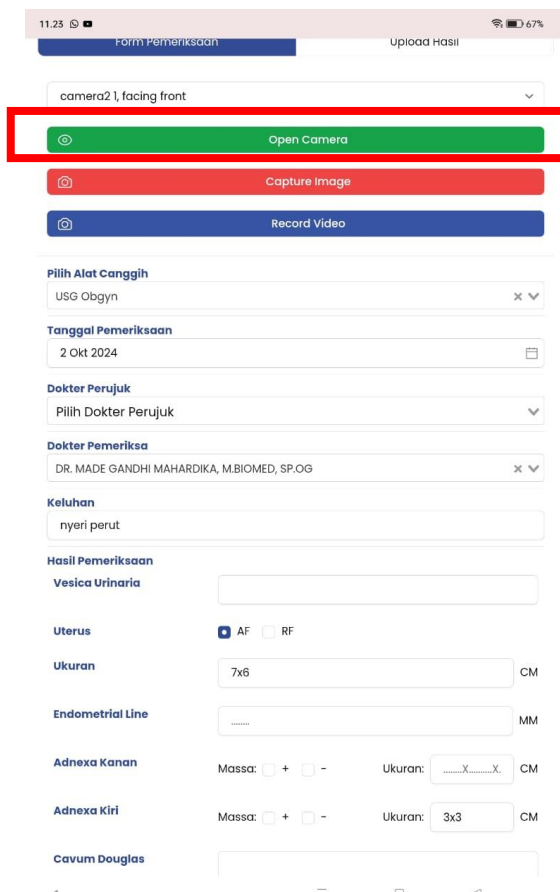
11.23 67%

Form Pemeriksaan | Upload Hasil

camera2 1, facing front

Open Camera

Capture Image

Record Video

Pilih Alat Canggih
USG Obgyn

Tanggal Pemeriksaan
2 Okt 2024

Dokter Perujuk
Pilih Dokter Perujuk

Dokter Pemeriksa
DR. MADE GANDHI MAHARDIKA, M.BIOMED, SP.OG

Keluhan
nyeri perut

Hasil Pemeriksaan

Vesica Urinaria

Uterus AF RF

Ukuran 7x6 CM

Endometrial Line ....... MM

Adnexa Kanan Massa: + - Ukuran: .........X...........X. CM

Adnexa Kiri Massa: + - Ukuran: 3x3 CM

Cavum Douglas